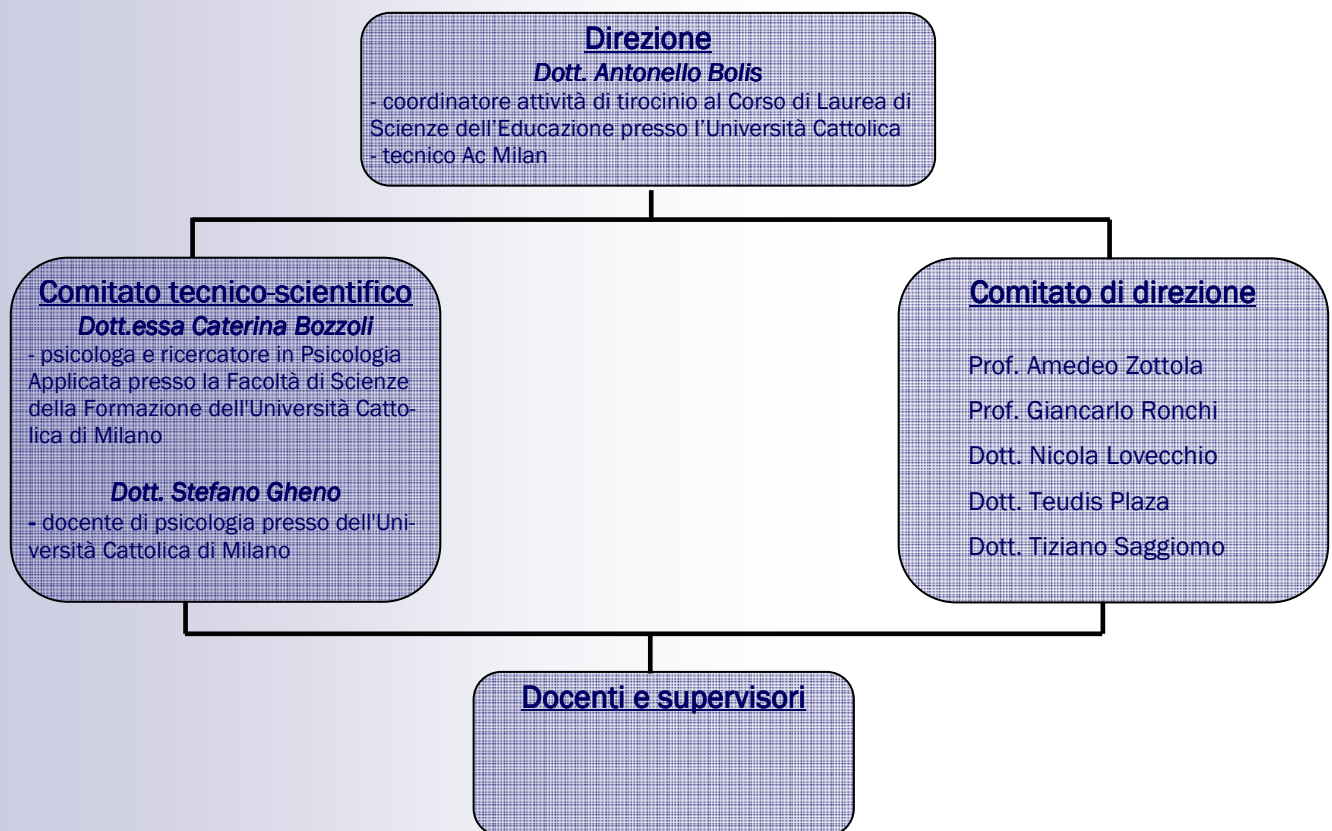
Direzione
*Dott. Antonello Bolis*
- coordinatore attività di tirocinio al Corso di Laurea di Scienze dell'Educazione presso l'Università Cattolica
- tecnico Ac Milan

Comitato tecnico-scientifico
*Dott.essa Caterina Bozzoli*
- psicologa e ricercatore in Psicologia Applicata presso la Facoltà di Scienze della Formazione dell'Università Cattolica di Milano

*Dott. Stefano Gheno*
- docente di psicologia presso dell'Università Cattolica di Milano

Comitato di direzione

Prof. Amedeo Zottola
Prof. Giancarlo Ronchi
Dott. Nicola Lovecchio
Dott. Teudis Plaza
Dott. Tiziano Saggiomo

Docenti e supervisori